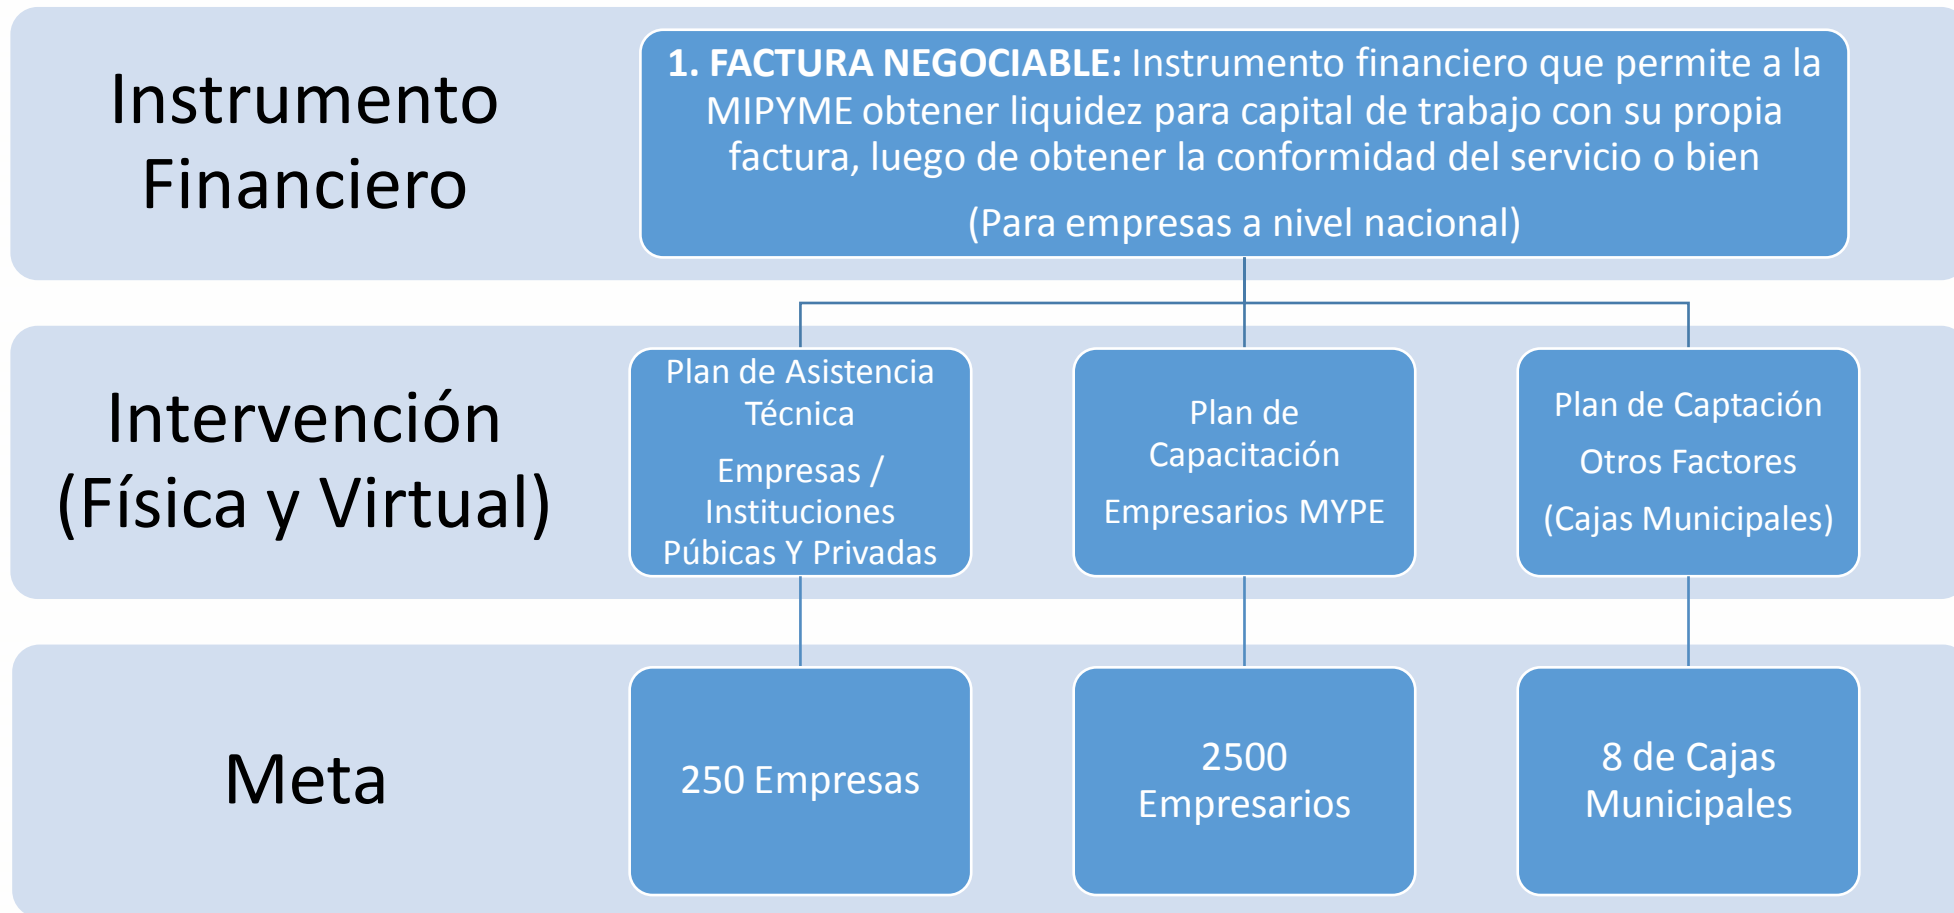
Instrumento Financiero

1. FACTURA NEGOCIABLE: Instrumento financiero que permite a la MIPYME obtener liquidez para capital de trabajo con su propia factura, luego de obtener la conformidad del servicio o bien

(Para empresas a nivel nacional)

Intervención (Física y Virtual)

Plan de Asistencia Técnica

Empresas / Instituciones Púbicas Y Privadas

Plan de Capacitación

Empresarios MYPE

Plan de Captación

Otros Factores

(Cajas Municipales)

Meta

250 Empresas

2500 Empresarios

8 de Cajas Municipales